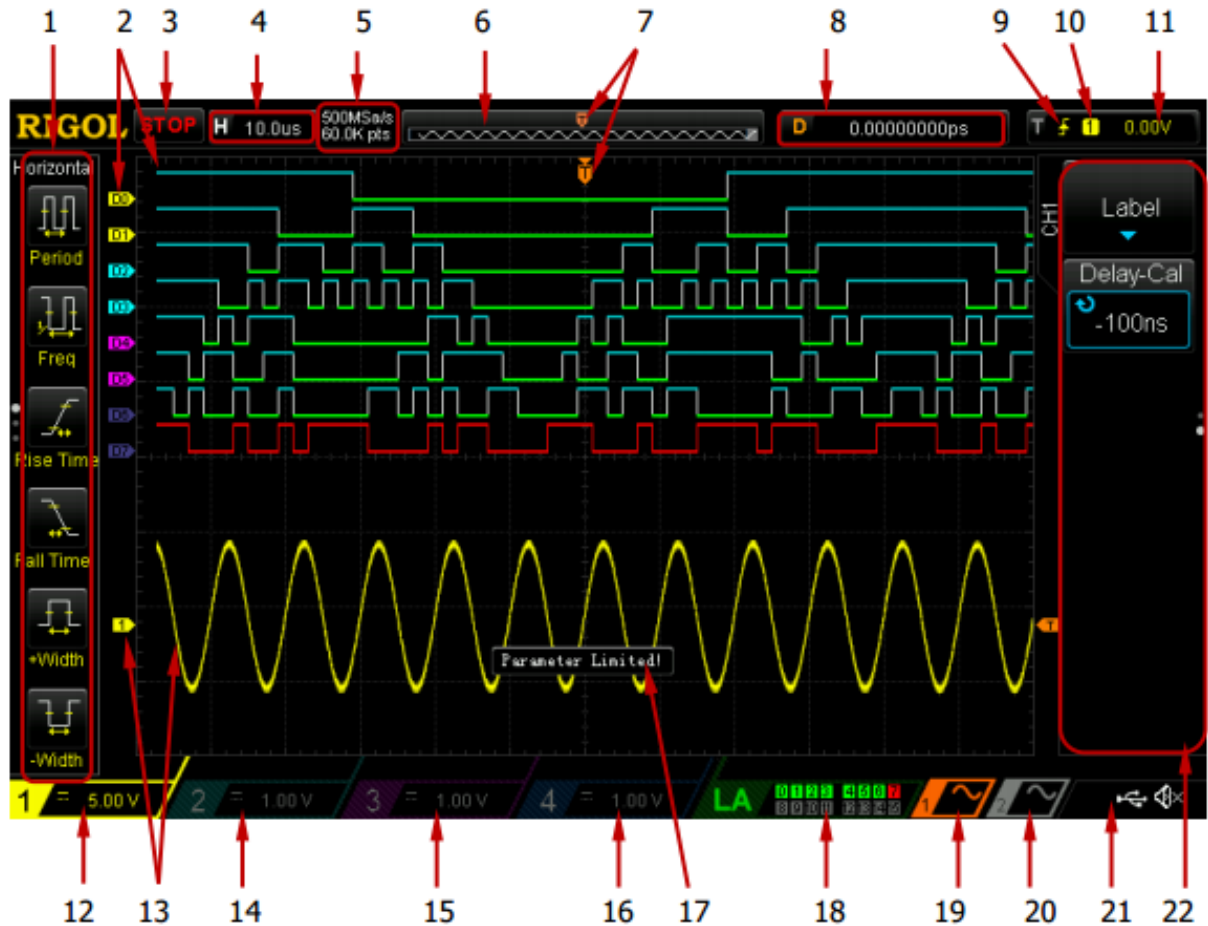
1 2 3 4 5 6 7 8 9 10 11

RIGOL STOP H 10.0us 500MSa/s 60.0K pts D 0.00000000ps T 1 0.00V

Horizontal

Period

Freq

Rise Time

Fall Time

+Width

-Width

D0 D1 D2 D3 D4 D5 D6 D7

T

1

Parameter Limited!

CH1

Label

Delay-Cal

-100ns

1 = 5.00 V 2 = 1.00 V 3 = 1.00 V 4 = 1.00 V LA 0123 4567 89AB CDEF 1 2

12 13 14 15 16 17 18 19 20 21 22